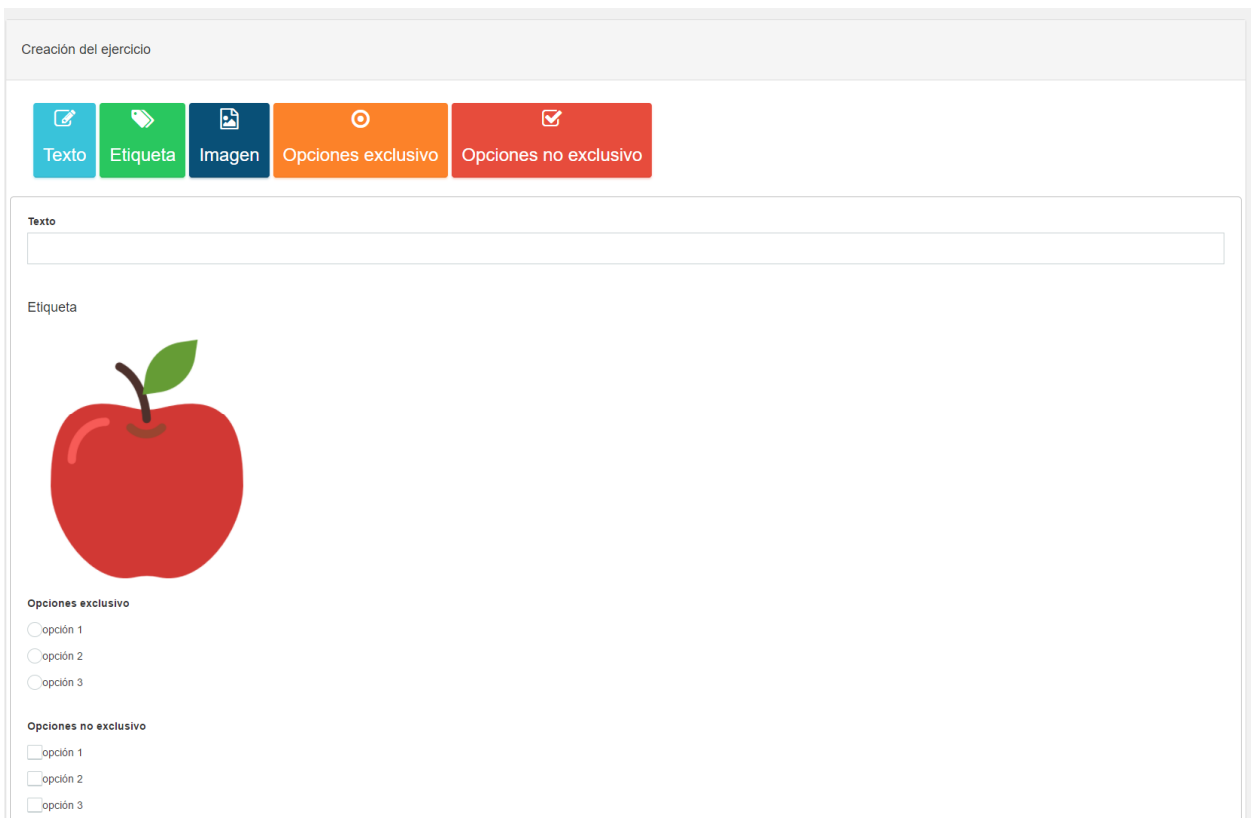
Creación del ejercicio

Texto

Etiqueta

Imagen

Opciones exclusivo

Opciones no exclusivo

Texto

Etiqueta

Opciones exclusivo

opción 1

opción 2

opción 3

Opciones no exclusivo

opción 1

opción 2

opción 3